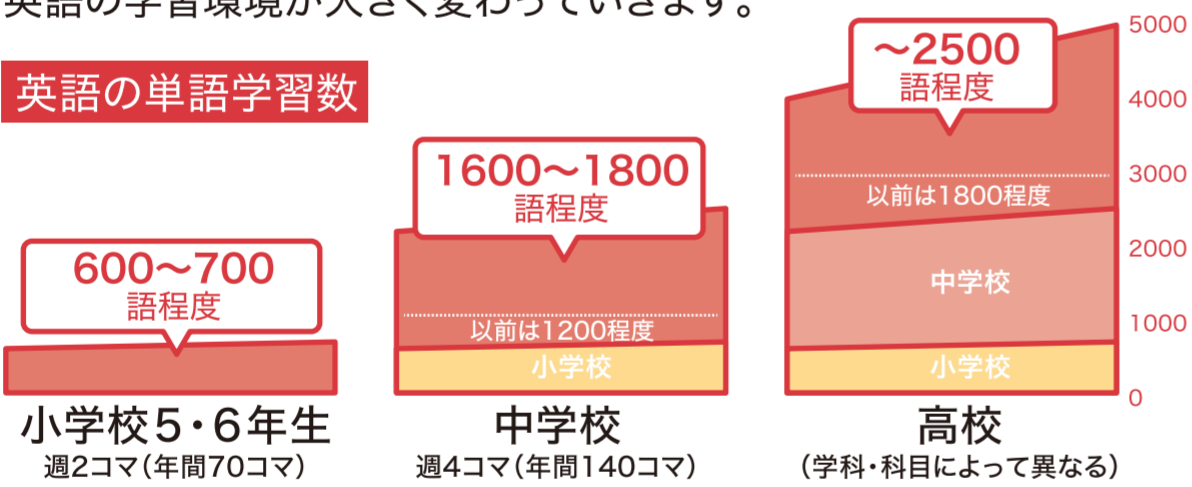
英語の学習環境が大きく変わっていきます。

英語の単語学習数

600〜700
語程度

1600〜1800
語程度

以前は1200程度

小学校

〜2500
語程度

以前は1800程度

中学校

小学校

5000
4000
3000
2000
1000
0

小学校５・６年生
週2コマ（年間70コマ）

中学校
週4コマ（年間140コマ）

高校
（学科・科目によって異なる）